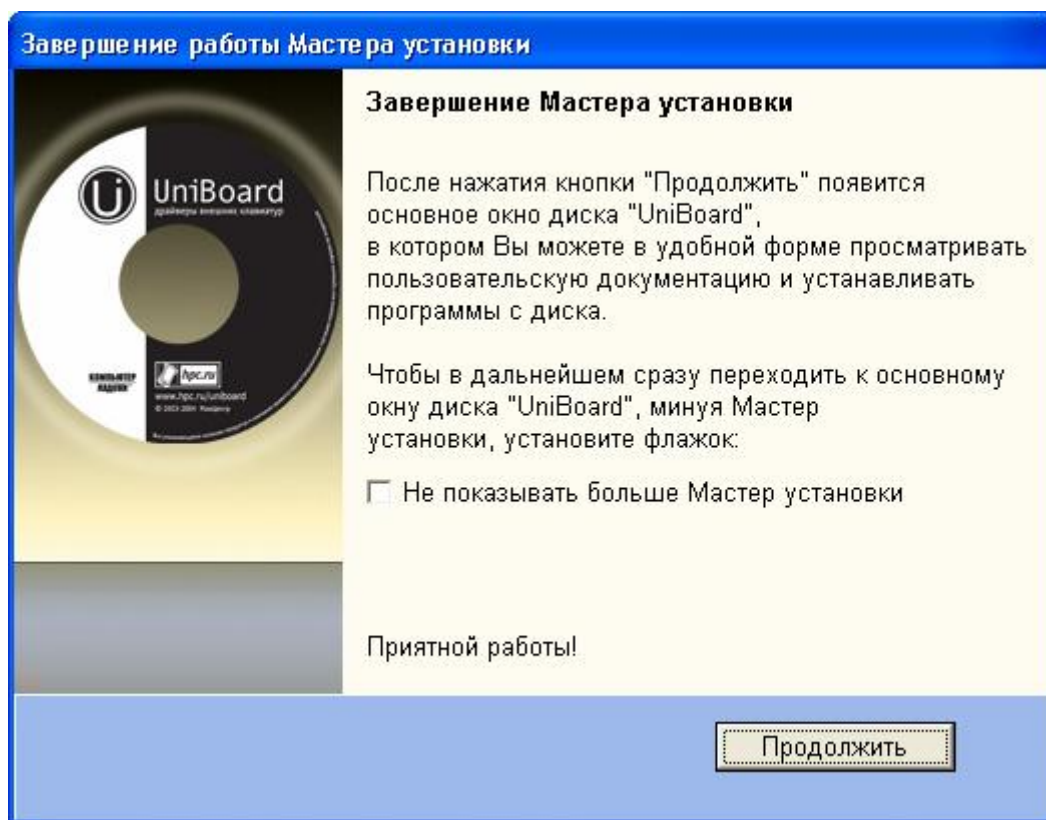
Завершение работы Мастера установки

UniBoard
драйверы внешних клавиатур

КОМПЬЮТЕР НАДОМ

hpc.ru
www.hpc.ru/uniboard
© 2003-2004 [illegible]

Завершение Мастера установки

После нажатия кнопки "Продолжить" появится основное окно диска "UniBoard", в котором Вы можете в удобной форме просматривать пользовательскую документацию и устанавливать программы с диска.

Чтобы в дальнейшем сразу переходить к основному окну диска "UniBoard", минуя Мастер установки, установите флажок:

Не показывать больше Мастер установки

Приятной работы!

Продолжить